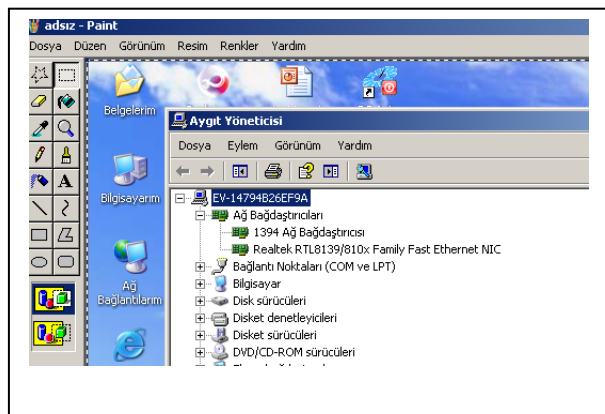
adsız - Paint
Dosya Düzen Görünüm Resim Renkler Yardım
A
Belgelerim
Bilgisayarım
Ağ Bağlantılarım
Aygıt Yöneticisi
Dosya Eylem Görünüm Yardım
EV-14794B26EF9A
Ağ Bağdaştırıcıları
1394 Ağ Bağdaştırıcısı
Realtek RTL8139/810x Family Fast Ethernet NIC
Bağlantı Noktaları (COM ve LPT)
Bilgisayar
Disk sürücüleri
Disket denetleyicileri
Disket sürücüleri
DVD/CD-ROM sürücüleri